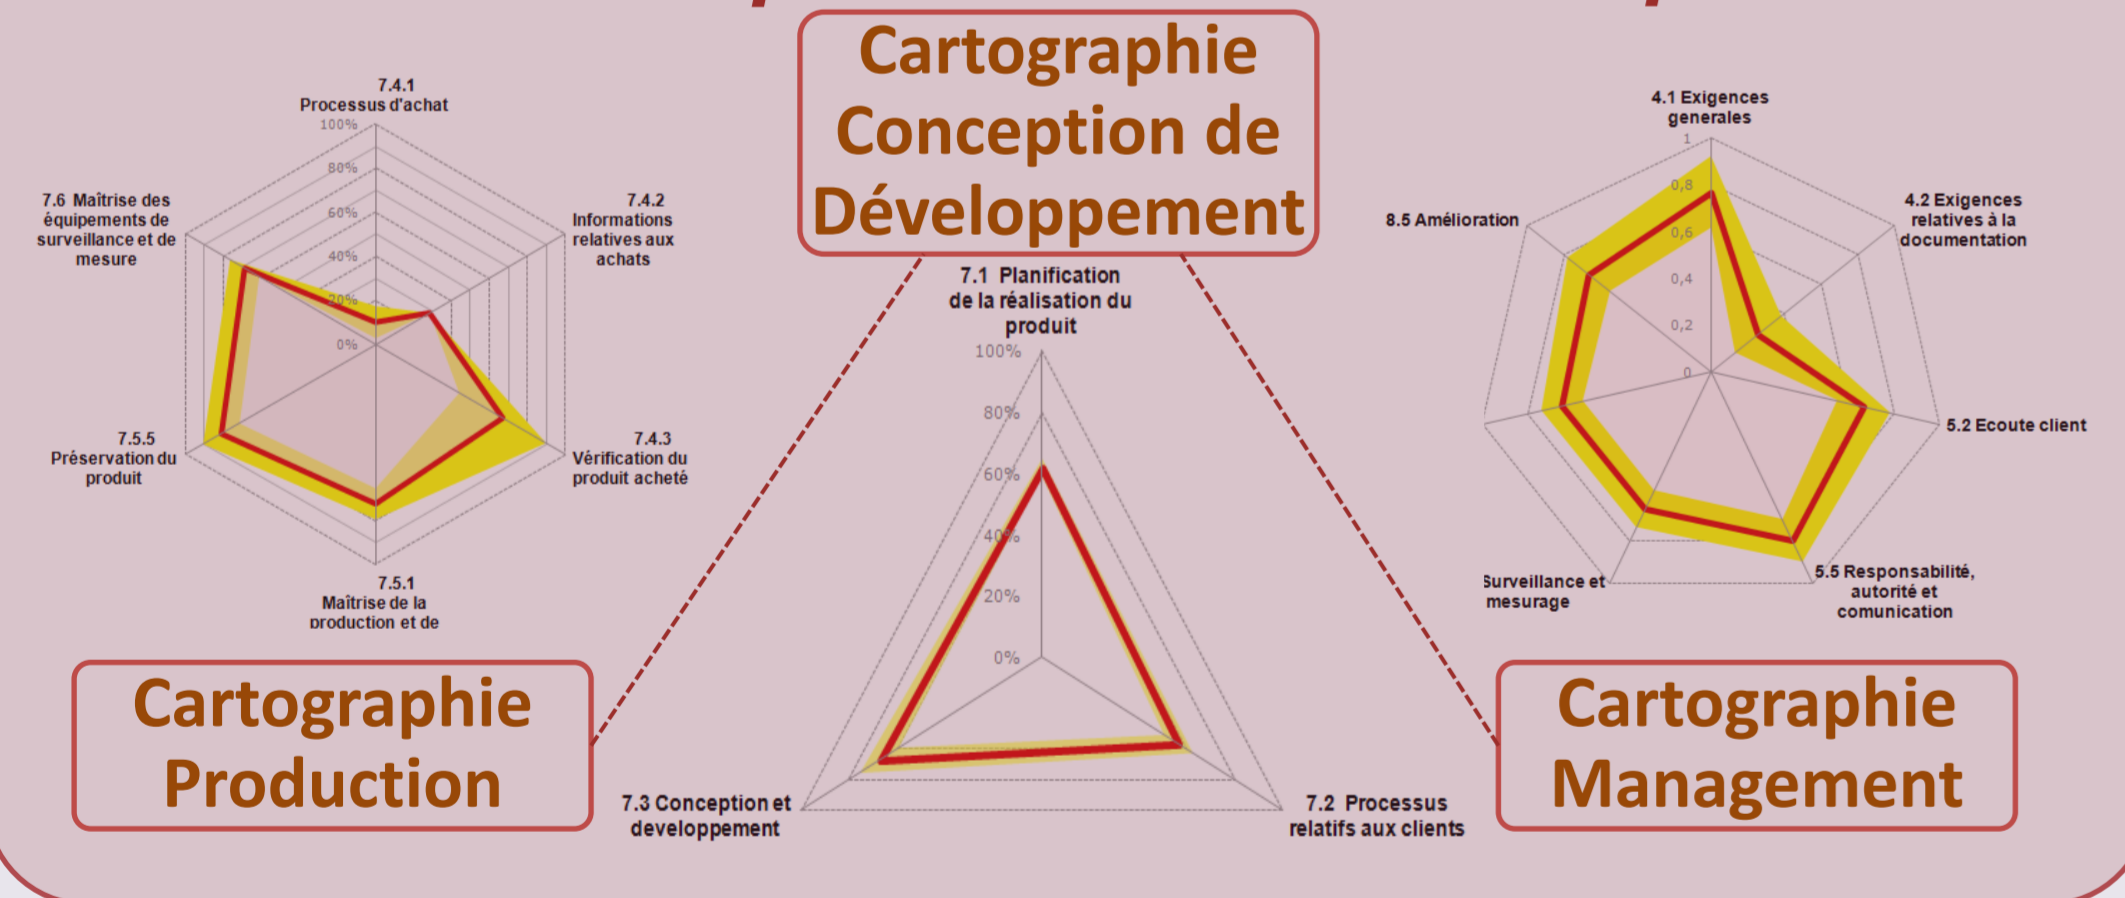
Cartographie Conception de Développement

7.4.1
Processus d'achat
100%
80%
60%
40%
20%
0%
7.4.2
Informations relatives aux achats
7.4.3
Vérification du produit acheté
7.5.1
Maîtrise de la production et de
7.5.5
Préservation du produit
7.6 Maîtrise des équipements de surveillance et de mesure

Cartographie Production

7.1 Planification de la réalisation du produit
100%
80%
60%
40%
20%
0%
7.3 Conception et developpement
7.2 Processus relatifs aux clients

4.1 Exigences generales
1
0,8
0,6
0,4
0,2
0
4.2 Exigences relatives à la documentation
5.2 Ecoute client
5.5 Responsabilité, autorité et comunication
Surveillance et mesurage
8.5 Amélioration

Cartographie Management